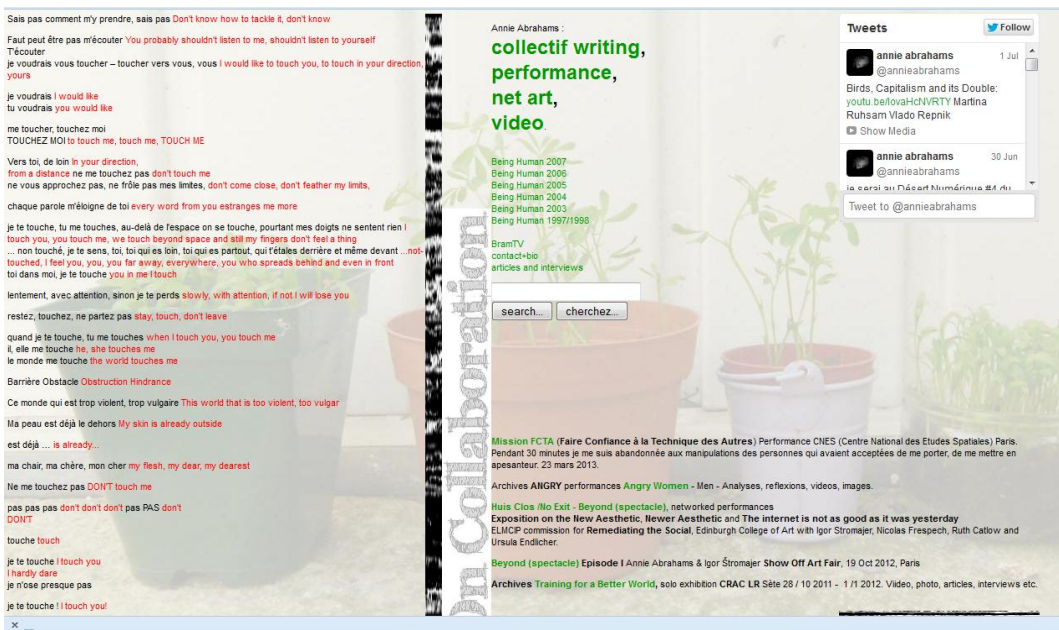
Sais pas comment m'y prendre, sais pas Don't know how to tackle it, don't know

Faut peut être pas m'écouter You probably shouldn't listen to me, shouldn't listen to yourself
T'écouter
je voudrais vous toucher – toucher vers vous, vous I would like to touch you, to touch in your direction, yours

je voudrais I would like
tu voudrais you would like

me toucher, touchez moi
TOUCHEZ MOI to touch me, touch me, TOUCH ME

Vers toi, de loin In your direction,
from a distance ne me touchez pas don't touch me
ne vous approchez pas, ne frôle pas mes limites, don't come close, don't feather my limits,

chaque parole m'éloigne de toi every word from you estranges me more

je te touche, tu me touches, au-delà de l'espace on se touche, pourtant mes doigts ne sentent rien I touch you, you touch me, we touch beyond space and still my fingers don't feel a thing
... non touché, je te sens, toi, toi qui es loin, toi qui es partout, qui t'étales derrière et même devant ...not-touched, I feel you, you, you far away, everywhere, you who spreads behind and even in front
toi dans moi, je te touche you in me I touch

lentement, avec attention, sinon je te perds slowly, with attention, if not I will lose you

restez, touchez, ne partez pas stay, touch, don't leave

quand je te touche, tu me touches when I touch you, you touch me
il, elle me touche he, she touches me
le monde me touche the world touches me

Barrière Obstacle Obstruction Hindrance

Ce monde qui est trop violent, trop vulgaire This world that is too violent, too vulgar

Ma peau est déjà le dehors My skin is already outside

est déjà ... is already...

ma chair, ma chère, mon cher my flesh, my dear, my dearest

Ne me touchez pas DON'T touch me

pas pas pas don't don't don't pas PAS don't
DON'T

touche touch

je te touche I touch you
I hardly dare
je n'ose presque pas

je te touche ! I touch you!

On Collaboration

Annie Abrahams :
collectif writing,
performance,
net art,
video.

Being Human 2007
Being Human 2006
Being Human 2005
Being Human 2004
Being Human 2003
Being Human 1997/1998

BramTV
contact+bio
articles and interviews

search... cherchez...

Tweets
Follow
annie abrahams @annieabrahams 1 Jul
Birds, Capitalism and its Double: youtu.be/lovaHcNVRTY Martina Ruhsam Vlado Repnik
Show Media
annie abrahams @annieabrahams 30 Jun
je serai au Désert Numérique #4 du
Tweet to @annieabrahams

Mission FCTA (Faire Confiance à la Technique des Autres) Performance CNES (Centre National des Etudes Spatiales) Paris. Pendant 30 minutes je me suis abandonnée aux manipulations des personnes qui avaient acceptées de me porter, de me mettre en apesanteur. 23 mars 2013.

Archives ANGRY performances Angry Women - Men - Analyses, reflexions, videos, images.

Huis Clos /No Exit - Beyond (spectacle), networked performances
Exposition on the New Aesthetic, Newer Aesthetic and The internet is not as good as it was yesterday
ELMCIP commission for Remediating the Social, Edinburgh College of Art with Igor Stromajer, Nicolas Frespech, Ruth Catlow and Ursula Endlicher.

Beyond (spectacle) Episode I Annie Abrahams & Igor Štromajer Show Off Art Fair, 19 Oct 2012, Paris

Archives Training for a Better World, solo exhibition CRAC LR Sète 28 / 10 2011 - 1 /1 2012. Video, photo, articles, interviews etc.

×